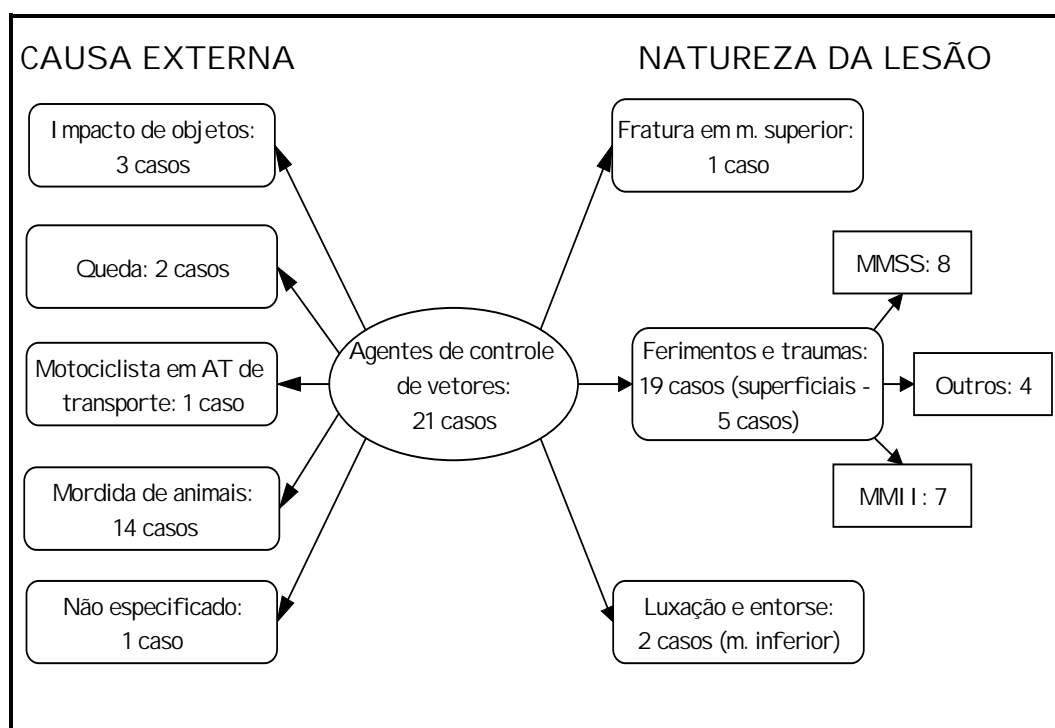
CAUSA EXTERNA

NATUREZA DA LESÃO

Impacto de objetos: 3 casos

Queda: 2 casos

Motociclista em AT de transporte: 1 caso

Mordida de animais: 14 casos

Não especificado: 1 caso

Agentes de controle de vetores: 21 casos

Fratura em m. superior: 1 caso

MMSS: 8

Ferimentos e traumas: 19 casos (superficiais - 5 casos)

Outros: 4

MMII: 7

Luxação e entorse: 2 casos (m. inferior)